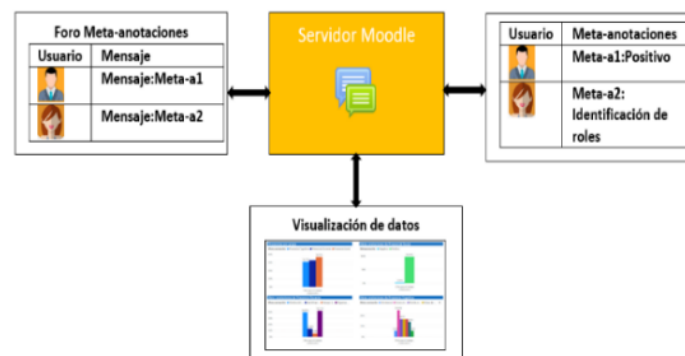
Foro Meta-anotaciones

| Usuario | Mensaje |
|---|---|
| | Mensaje:Meta-a1 |
| | Mensaje:Meta-a2 |

Servidor Moodle

| Usuario | Meta-anotaciones |
|---|---|
| | Meta-a1:Positivo |
| | Meta-a2: Identificación de roles |

Visualización de datos

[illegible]